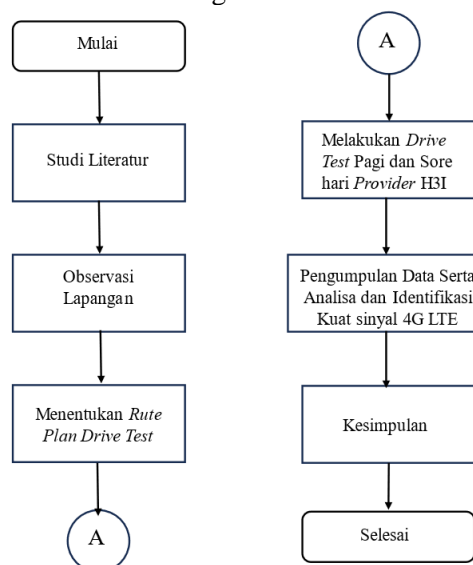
Mulai

Studi Literatur

Observasi Lapangan

Menentukan *Rute Plan Drive Test*

A

A

Melakukan *Drive Test* Pagi dan Sore hari *Provider* H3I

Pengumpulan Data Serta Analisa dan Identifikasi Kuat sinyal 4G LTE

Kesimpulan

Selesai